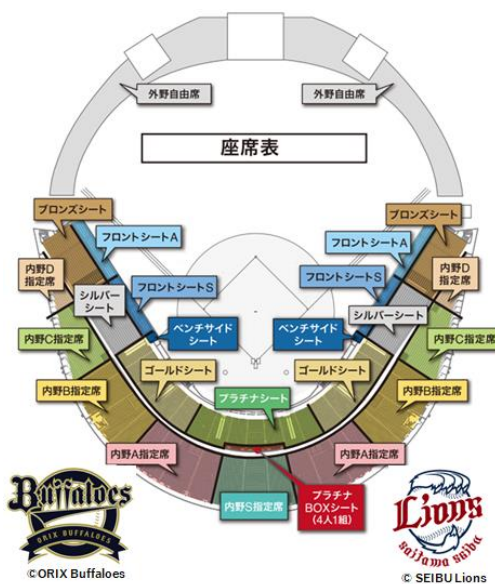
外野自由席
外野自由席
座席表
ブロンズシート
ブロンズシート
フロントシートA
フロントシートA
内野D指定席
内野D指定席
フロントシートS
フロントシートS
シルバーシート
シルバーシート
ベンチサイドシート
ベンチサイドシート
内野C指定席
内野C指定席
ゴールドシート
ゴールドシート
内野B指定席
内野B指定席
プラチナシート
内野A指定席
内野A指定席
内野S指定席
プラチナBOXシート(4人1組)
Buffaloes
ORIX BUFFALOES
Lions
saitama seibu
©ORIX Buffaloes
© SEIBU Lions